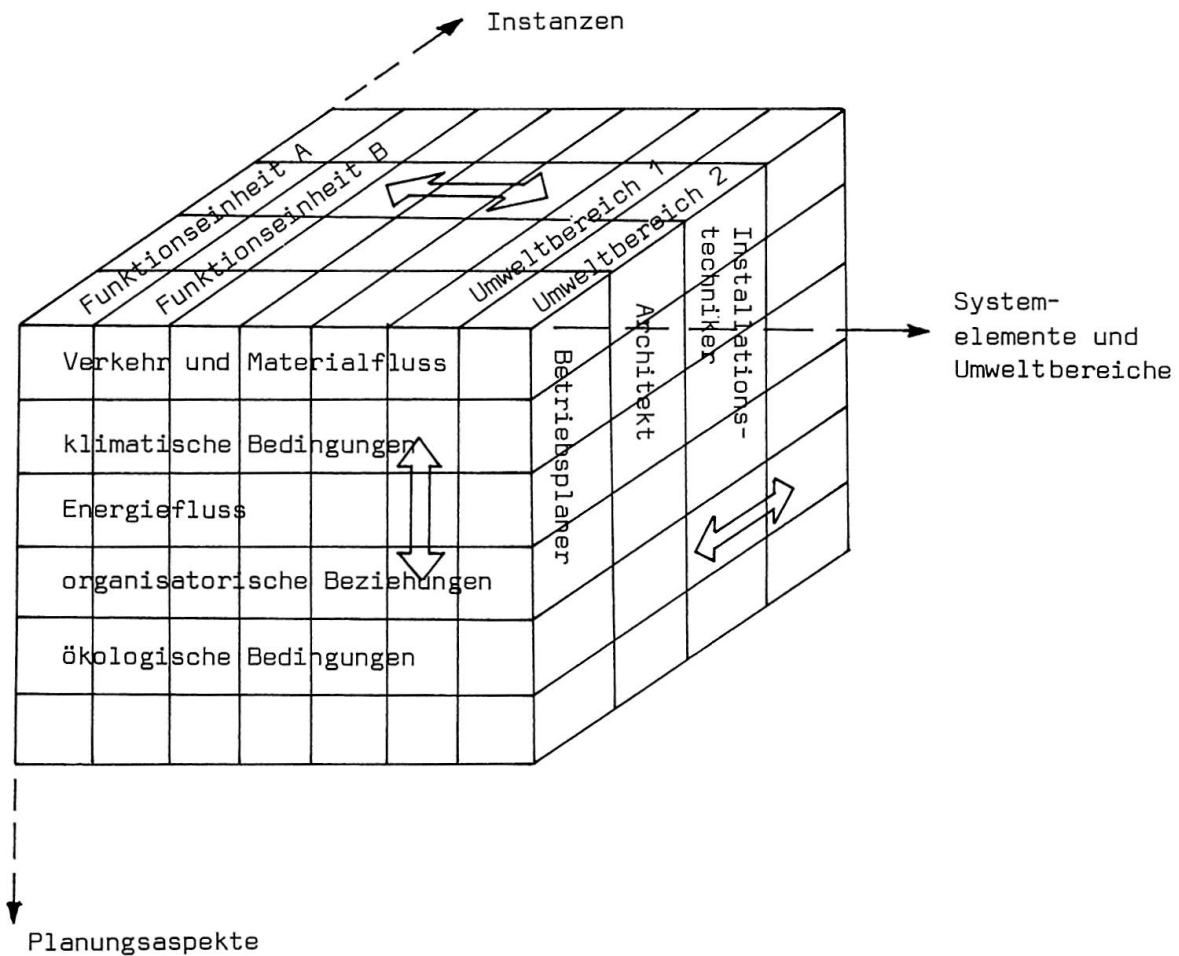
Instanzen

Funktionseinheit A
Funktionseinheit B
Umweltbereich 1
Umweltbereich 2

Installationstechniker
Architekt
Betriebsplaner

System-
elemente und
Umweltbereiche

Verkehr und Materialfluss
klimatische Bedingungen
Energiefluss
organisatorische Beziehungen
ökologische Bedingungen

Planungsaspekte